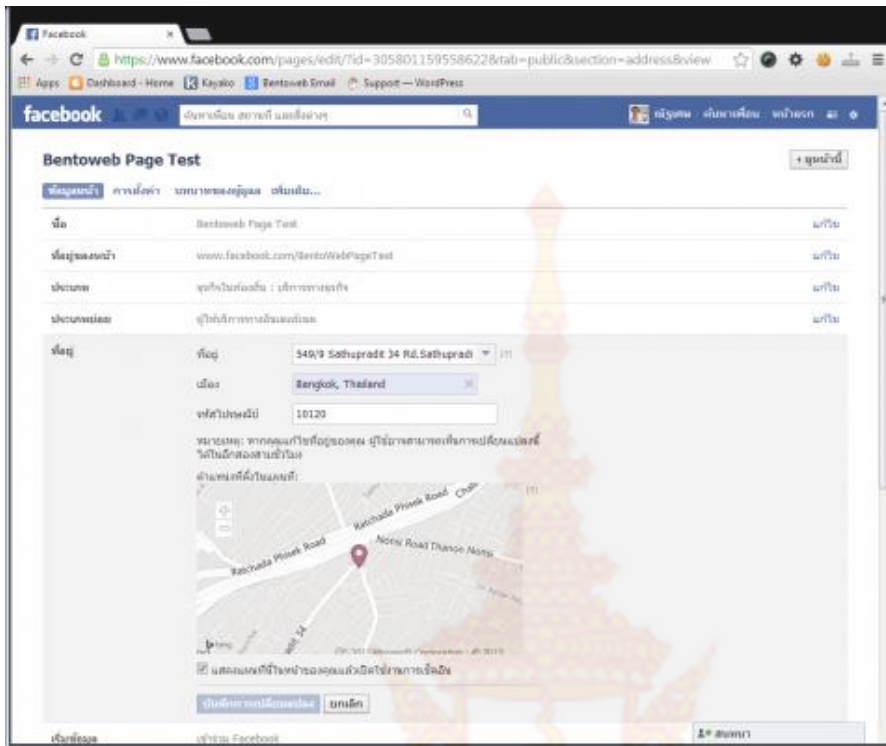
Facebook

https://www.facebook.com/pages/edit/?id=305801159558622&tab=public&section=address&view

Apps Dashboard - Home Kayako Bentoweb Email Support — WordPress

facebook

ค้นหาเพื่อน สถานที่ และสิ่งต่างๆ

ณัฐพล ค้นหาเพื่อน หน้าแรก

Bentoweb Page Test

+ ชุมหน้านี้

ข้อมูลเพจ การตั้งค่า บทบาทของผู้ดูแล เพิ่มเติม...

| | | |
|---|---|---|
| ชื่อ | Bentoweb Page Test | แก้ไข |
| ที่อยู่ของเพจ | www.facebook.com/BentoWebPageTest | แก้ไข |
| ประเภท | ธุรกิจในท้องถิ่น : บริการทางธุรกิจ | แก้ไข |
| ประเภทย่อย | ผู้ให้บริการทางอินเทอร์เน็ต | แก้ไข |

ที่อยู่

ที่อยู่ 549/9 Sathupradit 34 Rd.Sathupradi

เมือง Bangkok, Thailand

รหัสไปรษณีย์ 10120

หมายเหตุ: หากคุณแก้ไขที่อยู่ของคุณ ผู้ใช้อาจสามารถเห็นการเปลี่ยนแปลงนี้ได้ในอีกสองสามชั่วโมง

ตำแหน่งที่ตั้งในแผนที่:

Ratchada Phisek Road

Nonsi Road Thanon Nonsi

bing

แสดงแผนที่ในหน้าของคุณแล้วเปิดใช้งานการเช็คอิน

บันทึกการเปลี่ยนแปลง ยกเลิก

เริ่มข้อมูล เข้าร่วม Facebook

สนทนา